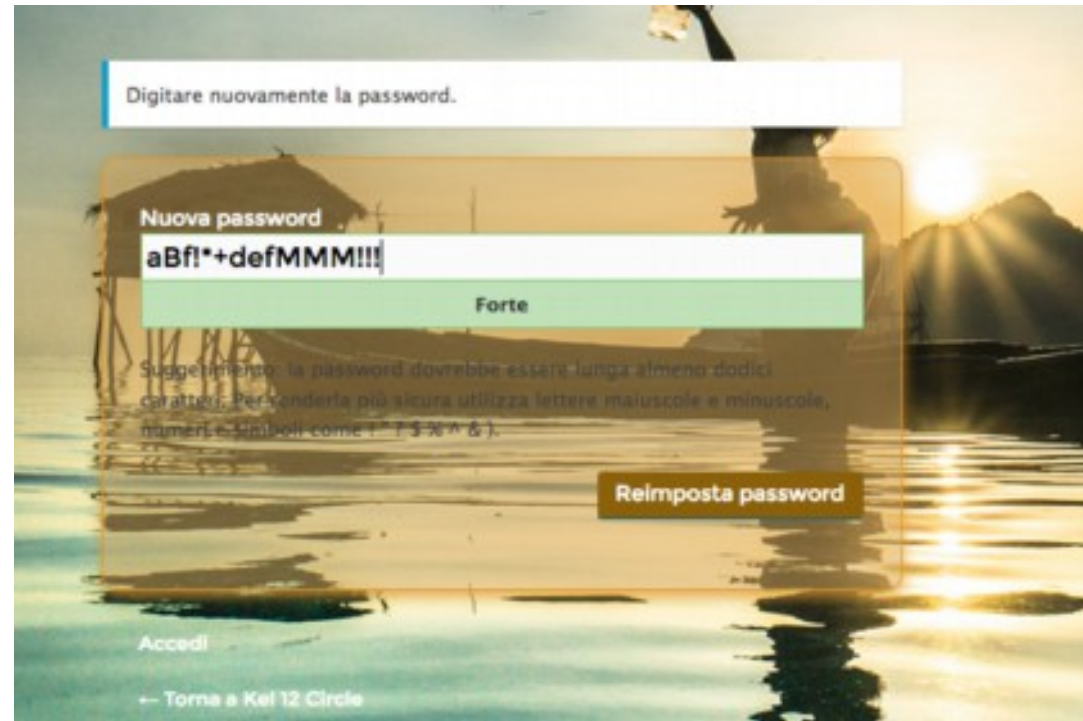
Digitare nuovamente la password.

Nuova password

aBf!*+defMMM!!!

Forte

Suggerimento: la password dovrebbe essere lunga almeno dodici caratteri. Per renderla più sicura utilizza lettere maiuscole e minuscole, numeri e simboli come ! " ? $ % ^ & ).

Reimposta password

Accedi

← Torna a Kel 12 Circle